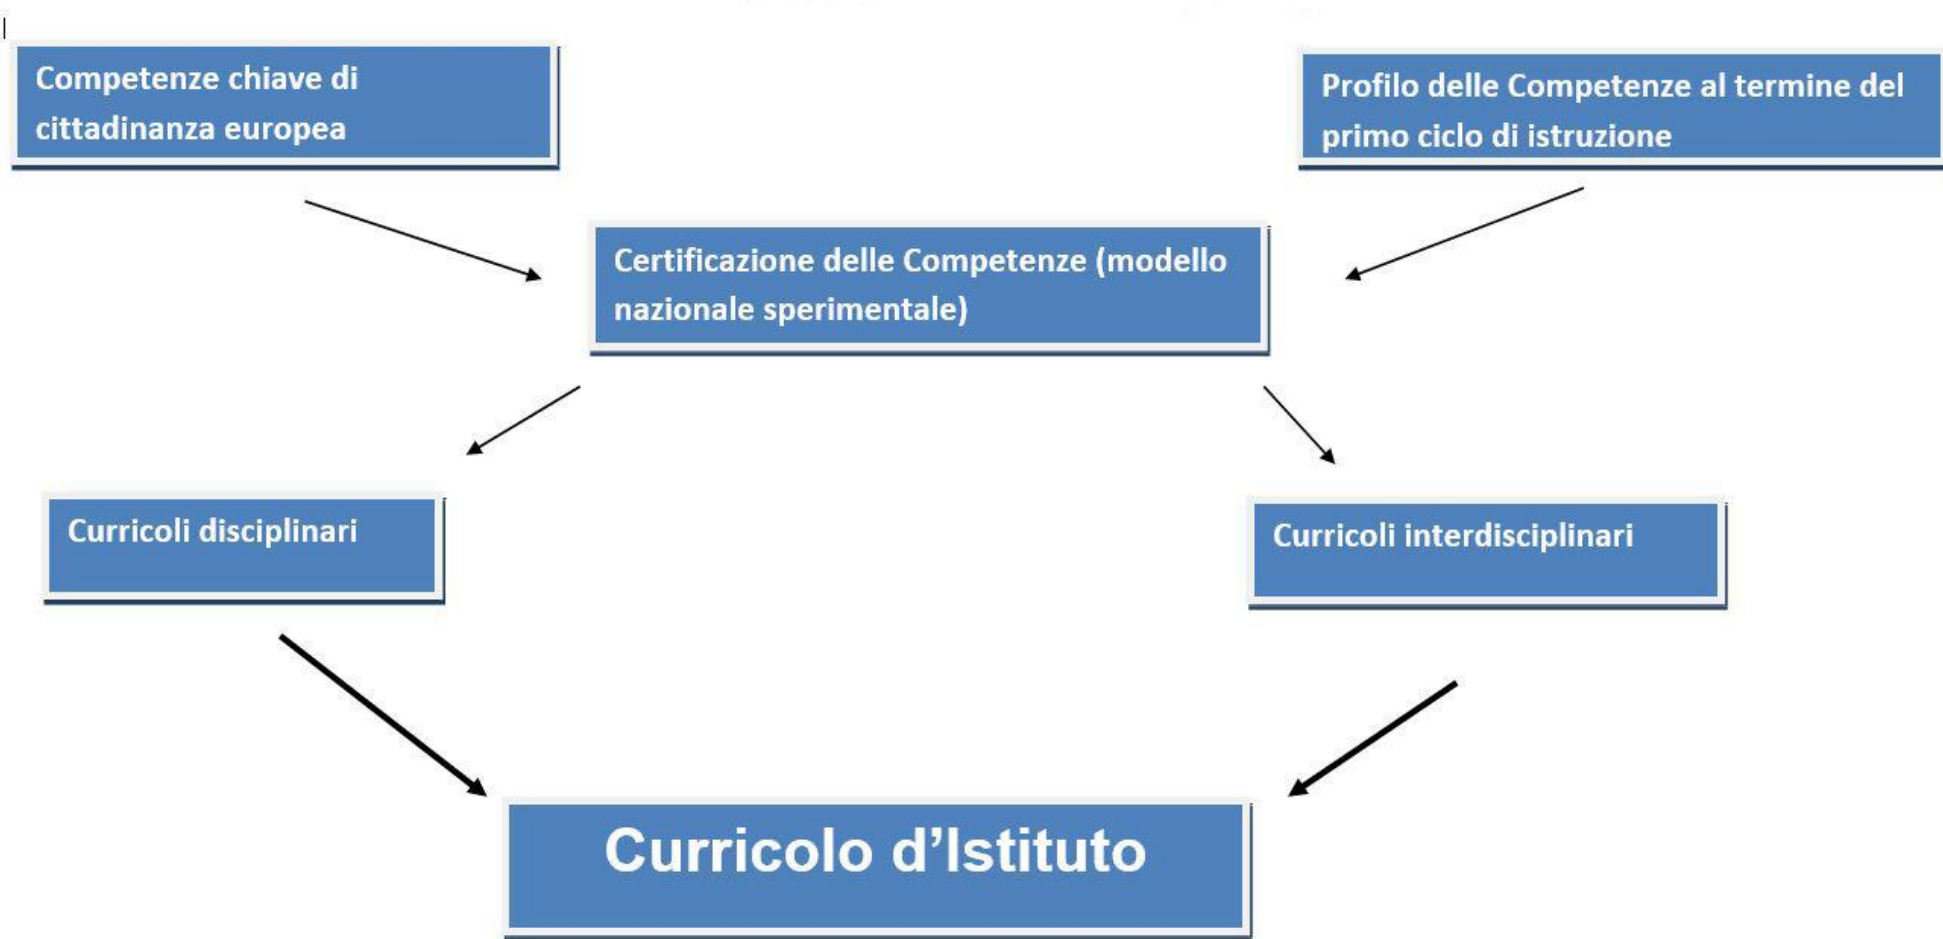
Competenze chiave di cittadinanza europea

Profilo delle Competenze al termine del primo ciclo di istruzione

Certificazione delle Competenze (modello nazionale sperimentale)

Curricoli disciplinari

Curricoli interdisciplinari

Curricolo d’Istituto